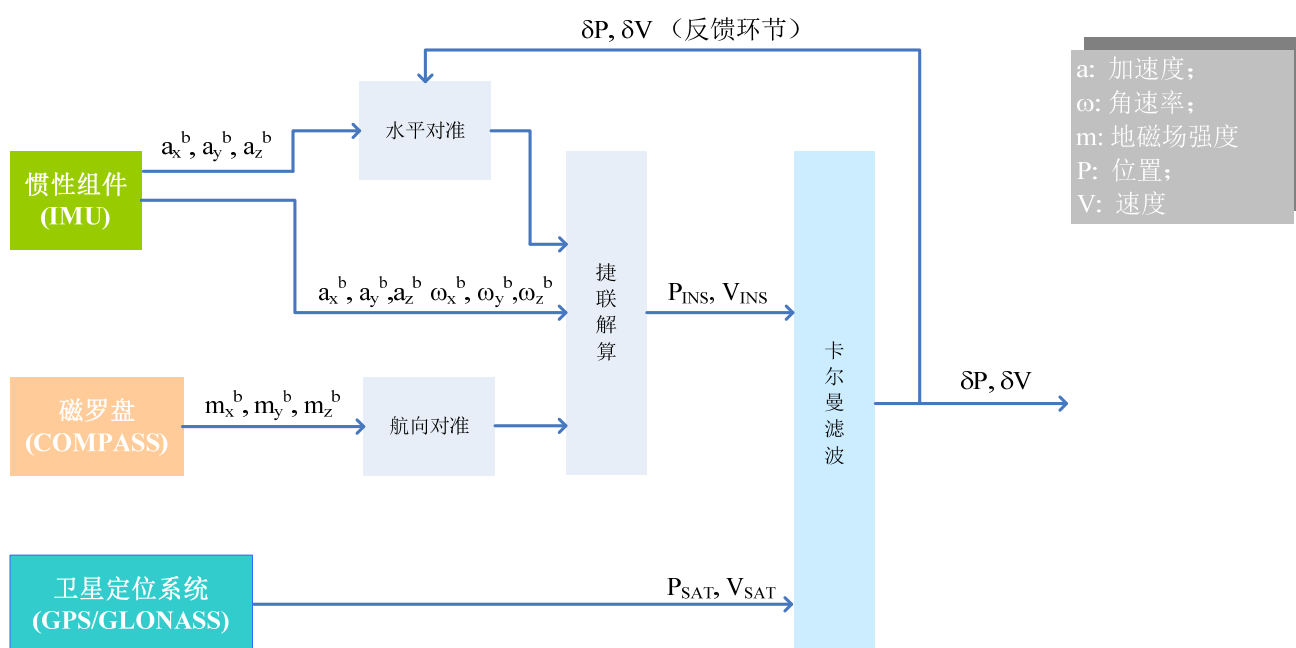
δP, δV （反馈环节）

a: 加速度；
ω: 角速率；
m: 地磁场强度
P: 位置；
V: 速度

惯性组件
(IMU)

$a_x^b$, $a_y^b$, $a_z^b$

水平对准

$a_x^b$, $a_y^b$,$a_z^b$ $\omega_x^b$, $\omega_y^b$,$\omega_z^b$

捷联解算

$P_{INS}$, $V_{INS}$

卡尔曼滤波

δP, δV

磁罗盘
(COMPASS)

$m_x^b$, $m_y^b$, $m_z^b$

航向对准

卫星定位系统
(GPS/GLONASS)

$P_{SAT}$, $V_{SAT}$